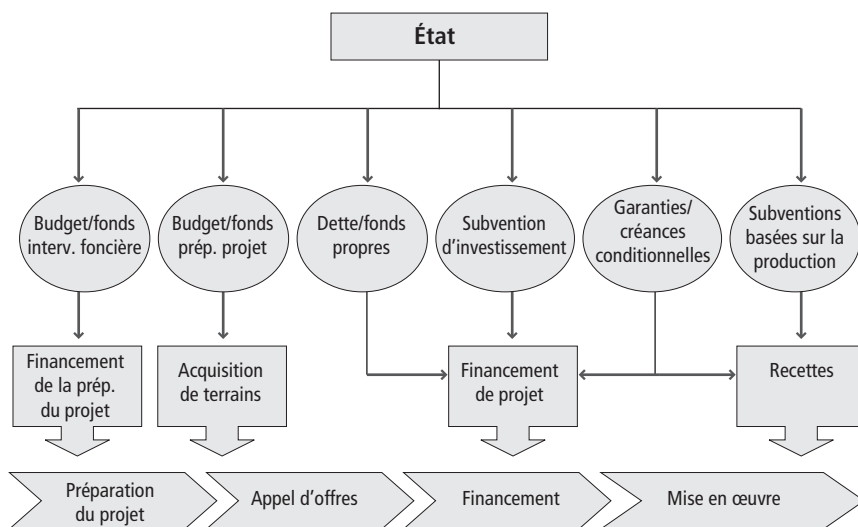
État

Budget/fonds interv. foncière

Budget/fonds prép. projet

Dette/fonds propres

Subvention d'investissement

Garanties/ créances conditionnelles

Subventions basées sur la production

Financement de la prép. du projet

Acquisition de terrains

Financement de projet

Recettes

Préparation du projet

Appel d'offres

Financement

Mise en œuvre